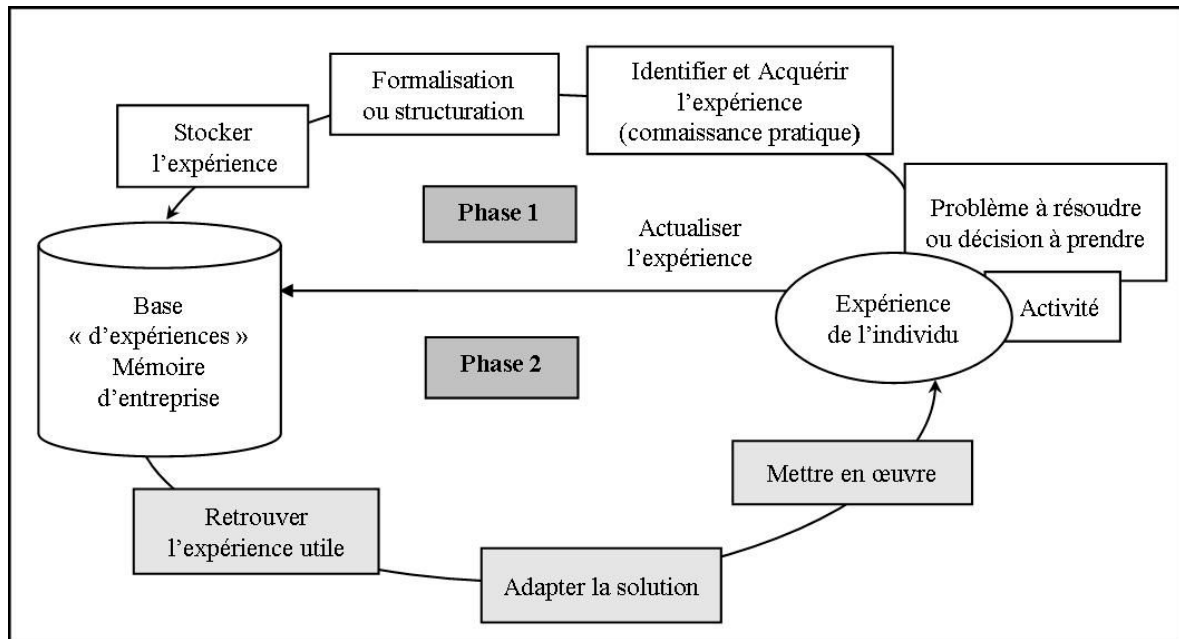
Stocker l’expérience

Formalisation ou structuration

Identifier et Acquérir l’expérience (connaissance pratique)

Problème à résoudre ou décision à prendre

Phase 1

Actualiser l’expérience

Base « d’expériences » Mémoire d’entreprise

Expérience de l’individu

Activité

Phase 2

Mettre en œuvre

Retrouver l’expérience utile

Adapter la solution